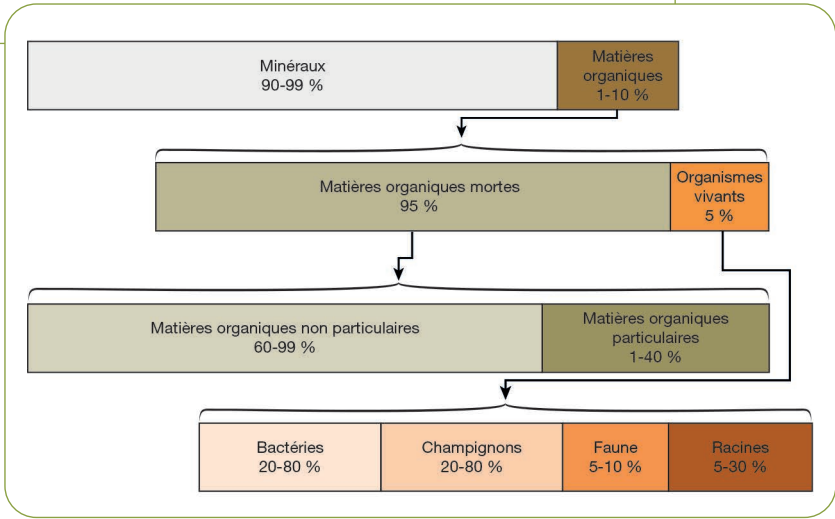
Minéraux
90-99 %

Matières organiques
1-10 %

Matières organiques mortes
95 %

Organismes vivants
5 %

Matières organiques non particulaires
60-99 %

Matières organiques particulaires
1-40 %

Bactéries
20-80 %

Champignons
20-80 %

Faune
5-10 %

Racines
5-30 %